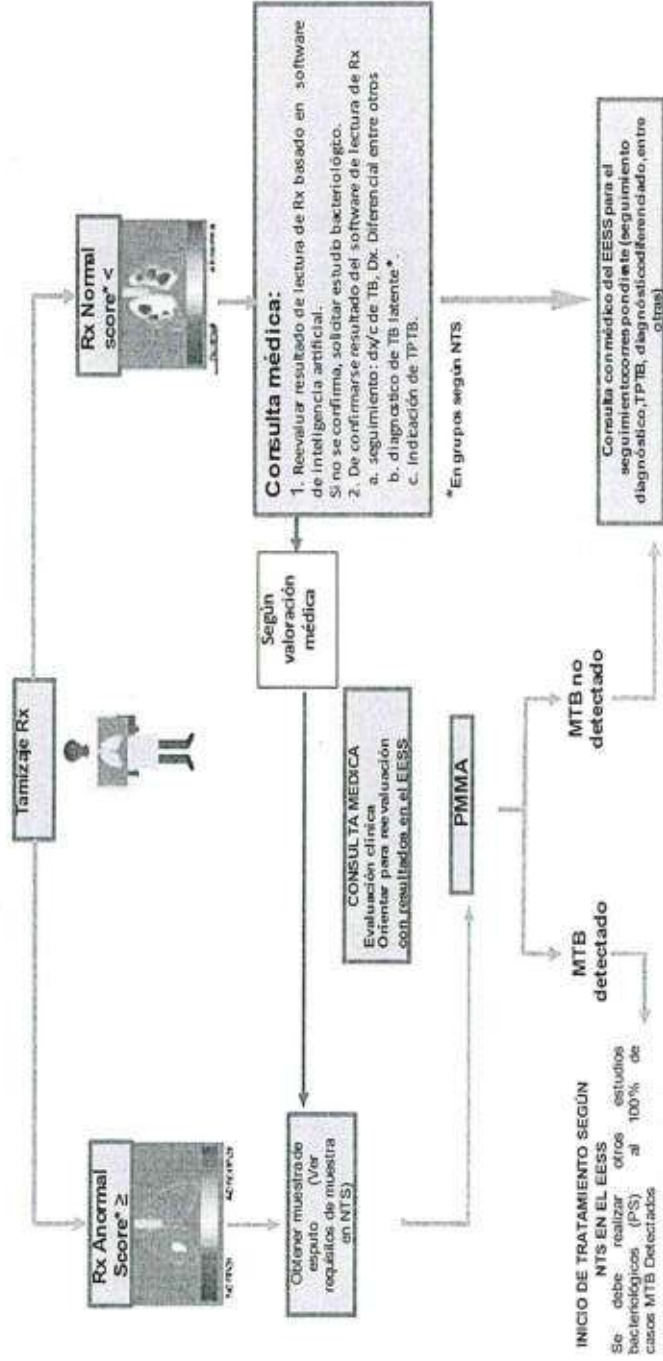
Tamizaje Rx

Rx Anormal Score* ≥

Rx Normal score* <

Consulta médica:
1. Reevaluar resultado de lectura de Rx basado en software de inteligencia artificial.
Si no se confirma, solicitar estudio bacteriológico.
2. De confirmarse resultado del software de lectura de Rx
a. seguimiento: dx/c de TB, Dx. Diferencial entre otros
b. diagnóstico de TB latente*.
c. Indicación de TPTB.

*En grupos según NTS

Según valoración médica

CONSULTA MÉDICA
Evaluación clínica
Orientar para reevaluación con resultados en el EESS

Obtener muestra de esputo (Ver requisitos de muestra en NTS)

PMMA

MTB detectado

MTB no detectado

INICIO DE TRATAMIENTO SEGÚN NTS EN EL EESS
Se debe realizar otros estudios bacteriológicos (PS) al 100% de casos MTB Detectados

Consulta con médico del EESS para el seguimiento correspondiente (seguimiento diagnóstico, TPTB, diagnóstico diferenciado, entre otros)